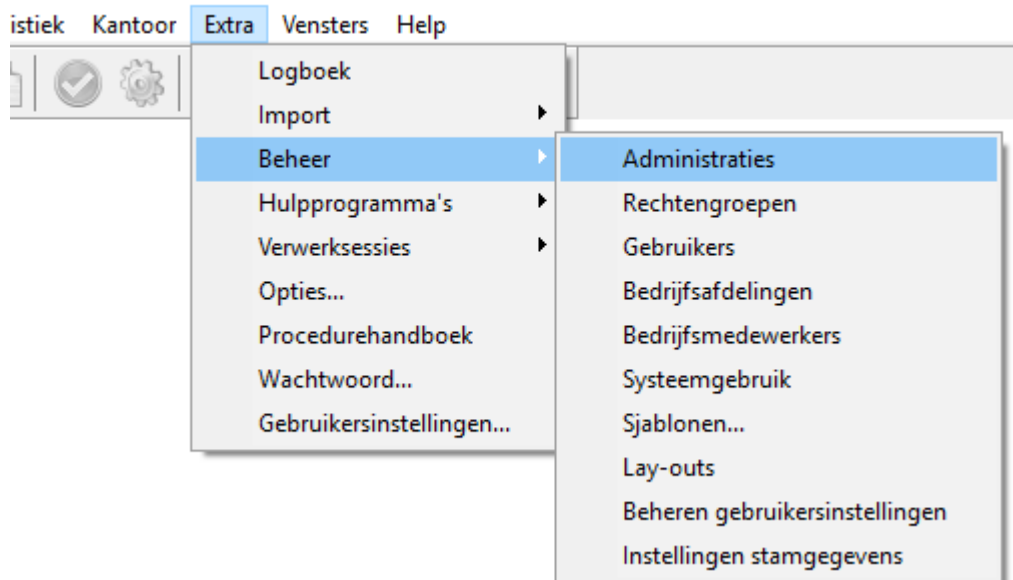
istiek Kantoor Extra Vensters Help

Logboek
Import
Beheer
Hulpprogramma's
Verwerksessies
Opties...
Procedurehandboek
Wachtwoord...
Gebruikersinstellingen...

Administraties
Rechtengroepen
Gebruikers
Bedrijfsafdelingen
Bedrijfsmedewerkers
Systeemgebruik
Sjablonen...
Lay-outs
Beheren gebruikersinstellingen
Instellingen stamgegevens